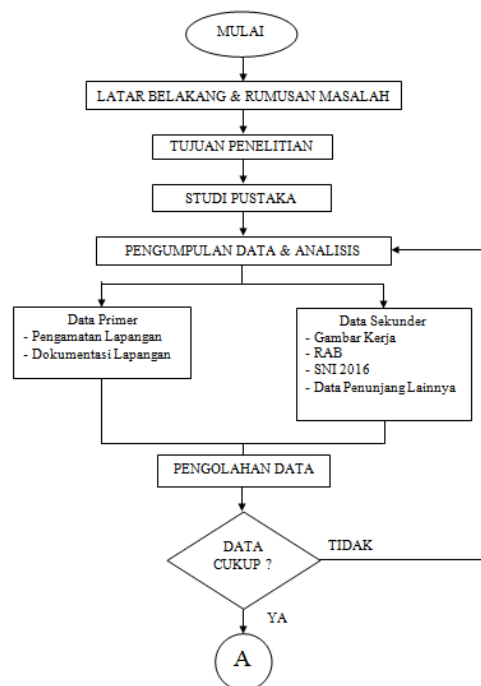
MULAI

LATAR BELAKANG & RUMUSAN MASALAH

TUJUAN PENELITIAN

STUDI PUSTAKA

PENGUMPULAN DATA & ANALISIS

Data Primer
- Pengamatan Lapangan
- Dokumentasi Lapangan

Data Sekunder
- Gambar Kerja
- RAB
- SNI 2016
- Data Penunjang Lainnya

PENGOLAHAN DATA

DATA CUKUP ?

TIDAK

YA

A